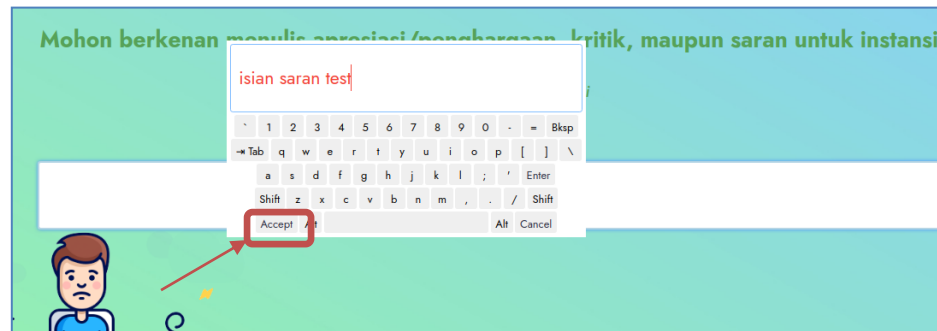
Mohon berkenan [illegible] kritik, maupun saran untuk instansi

isian saran test

` 1 2 3 4 5 6 7 8 9 0 - = Bksp
⇥ Tab q w e r t y u i o p [ ] \
a s d f g h j k l ; ' Enter
Shift z x c v b n m , . / Shift
Accept Alt Alt Cancel